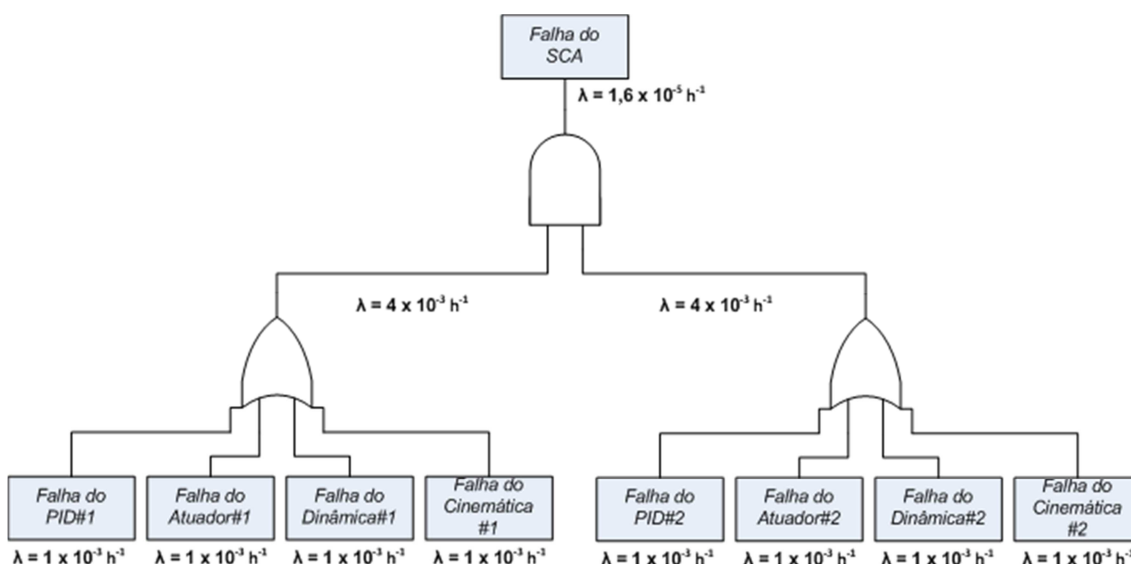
Falha do SCA

$\lambda = 1,6 \times 10^{-5}\ h^{-1}$

$\lambda = 4 \times 10^{-3}\ h^{-1}$

$\lambda = 4 \times 10^{-3}\ h^{-1}$

Falha do PID#1

$\lambda = 1 \times 10^{-3}\ h^{-1}$

Falha do Atuador#1

$\lambda = 1 \times 10^{-3}\ h^{-1}$

Falha do Dinâmica#1

$\lambda = 1 \times 10^{-3}\ h^{-1}$

Falha do Cinemática #1

$\lambda = 1 \times 10^{-3}\ h^{-1}$

Falha do PID#2

$\lambda = 1 \times 10^{-3}\ h^{-1}$

Falha do Atuador#2

$\lambda = 1 \times 10^{-3}\ h^{-1}$

Falha do Dinâmica#2

$\lambda = 1 \times 10^{-3}\ h^{-1}$

Falha do Cinemática #2

$\lambda = 1 \times 10^{-3}\ h^{-1}$